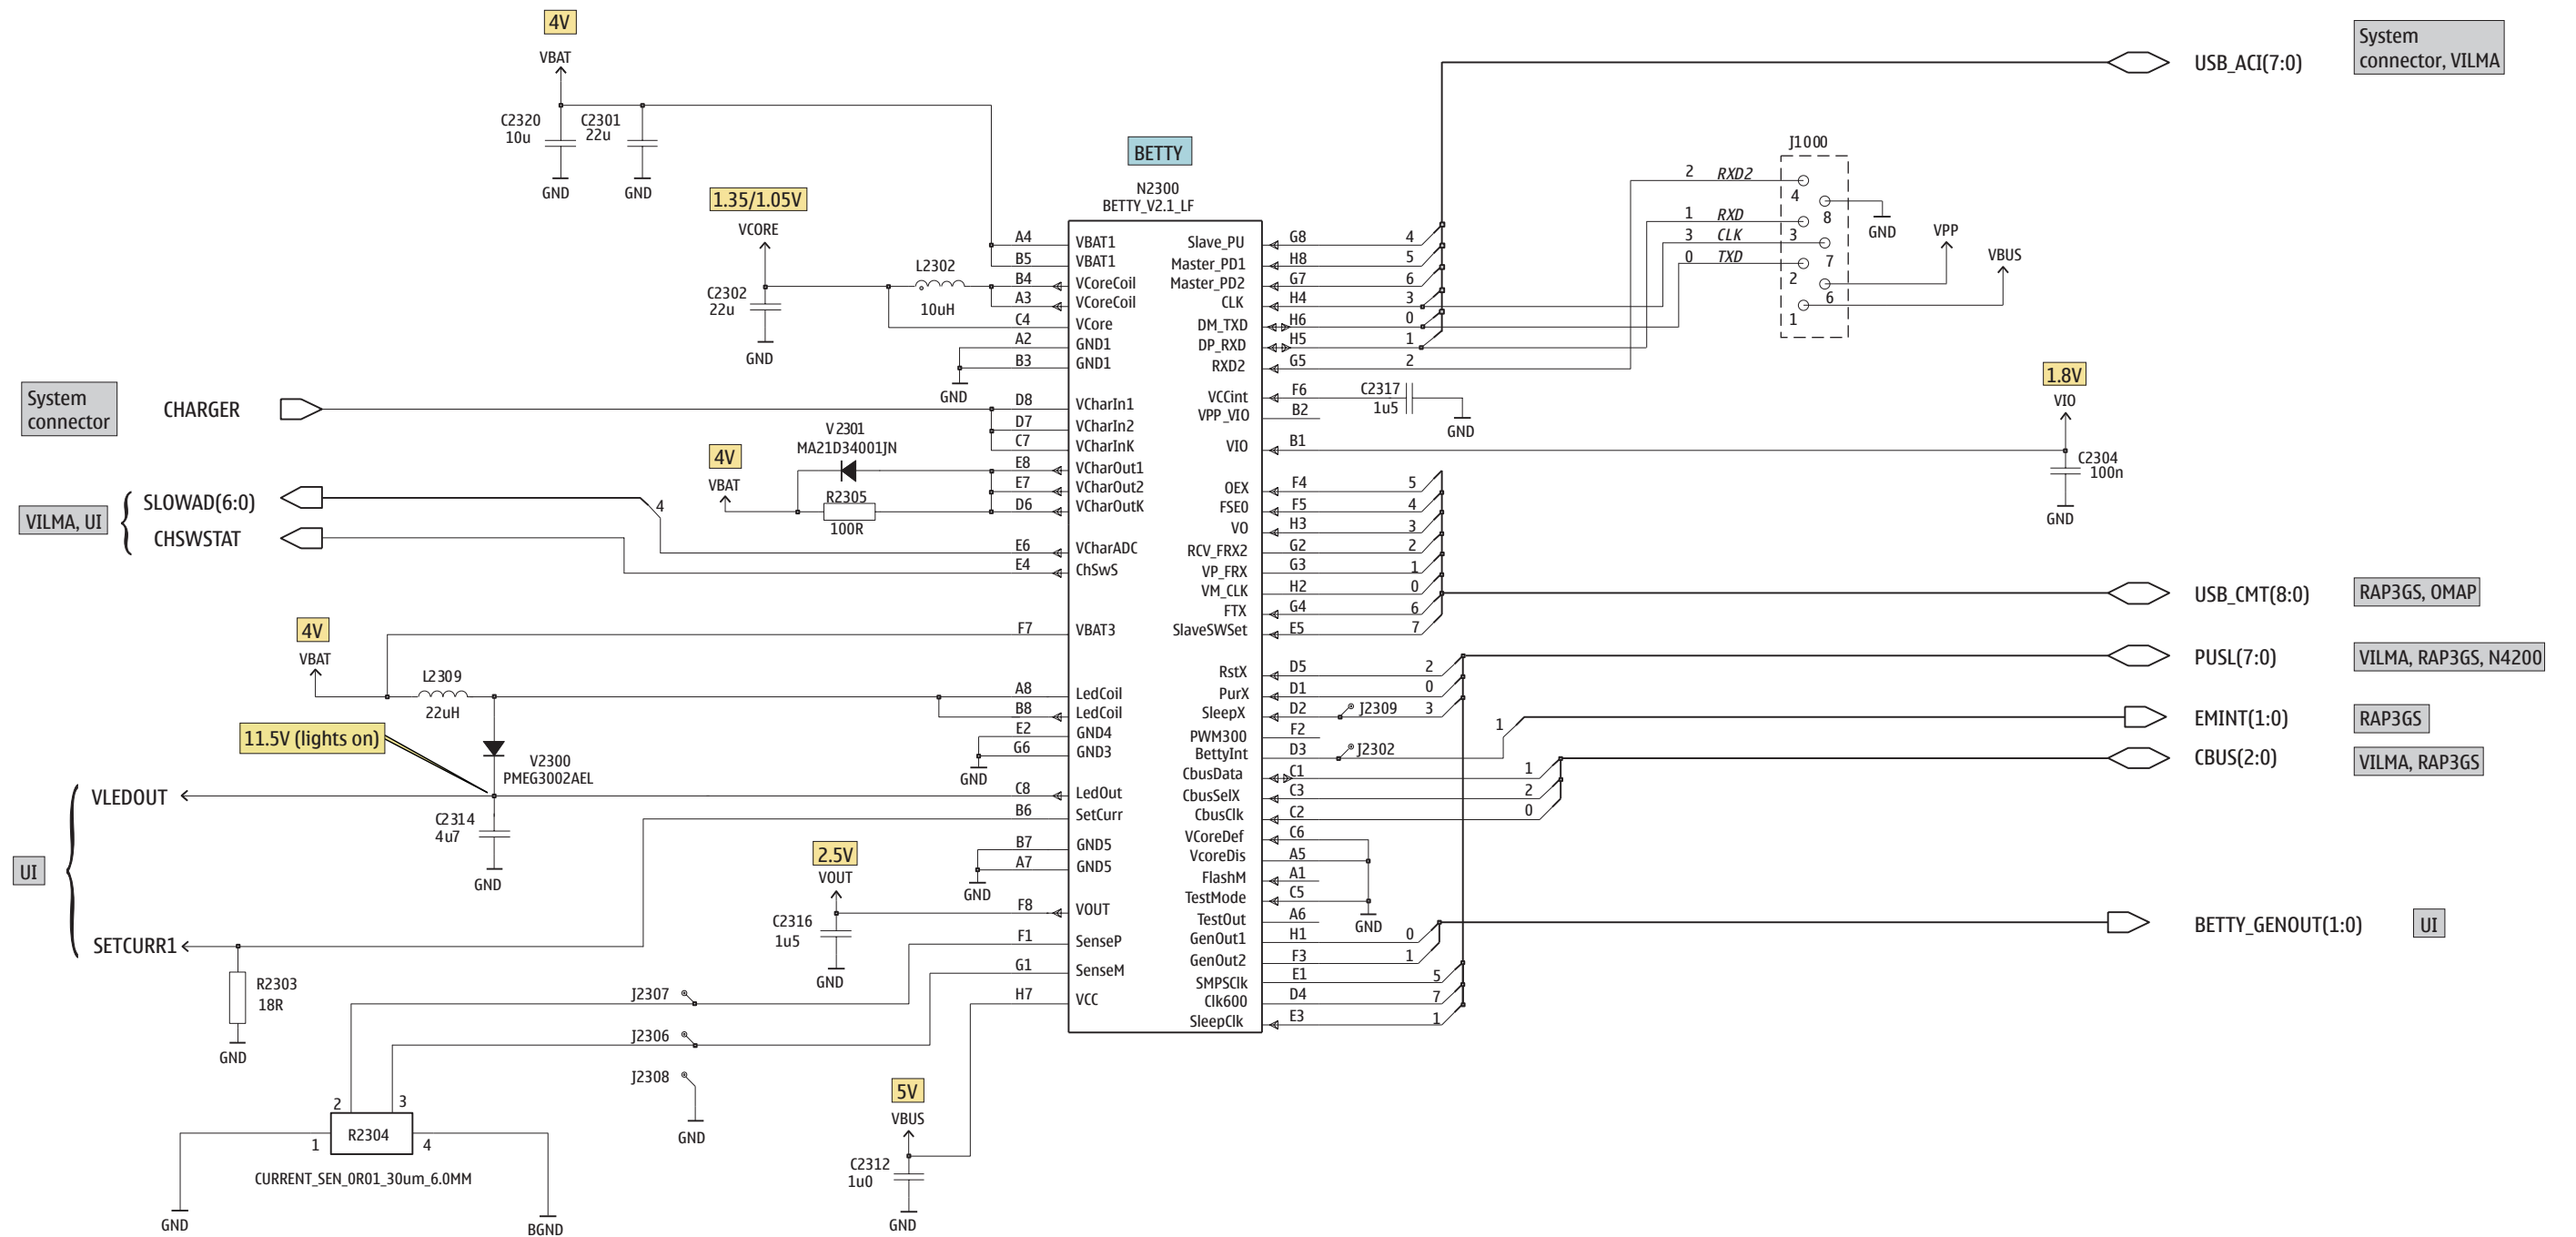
4V
VBAT
C2320 10u
C2301 22u
GND
GND
1.35/1.05V
VCORE
C2302 22u
GND
L2302
10uH
BETTY
N2300
BETTY_V2.1_LF
A4 VBAT1
B5 VBAT1
B4 VCoreCoil
A3 VCoreCoil
C4 VCore
A2 GND1
B3 GND1
GND
System connector
CHARGER
D8 VCharIn1
D7 VCharIn2
C7 VCharInK
V2301
MA21D34001JN
4V
VBAT
R2305
100R
E8 VCharOut1
E7 VCharOut2
D6 VCharOutK
VILMA, UI
SLOWAD(6:0)
CHSWSTAT
4
E6 VCharADC
E4 ChSwS
4V
VBAT
F7 VBAT3
L2309
22uH
A8 LedCoil
B8 LedCoil
E2 GND4
G6 GND3
GND
11.5V (lights on)
V2300
PMEG3002AEL
UI
VLEDOUT
C8 LedOut
B6 SetCurr
C2314
4u7
GND
B7 GND5
A7 GND5
GND
2.5V
VOUT
F8 VOUT
C2316
1u5
GND
SETCURR1
R2303
18R
GND
F1 SenseP
G1 SenseM
H7 VCC
J2307
J2306
J2308
GND
R2304
2
3
1
4
CURRENT_SEN_0R01_30um_6.0MM
GND
BGND
5V
VBUS
C2312
1u0
GND
Slave_PU G8 4
Master_PD1 H8 5
Master_PD2 G7 6
CLK H4 3
DM_TXD H6 0
DP_RXD H5 1
RXD2 G5 2
VCCint F6
VPP_VIO B2
C2317
1u5
GND
VIO B1
OEX F4 5
FSE0 F5 4
VO H3 3
RCV_FRX2 G2 2
VP_FRX G3 1
VM_CLK H2 0
FTX G4 6
SlaveSWSet E5 7
RstX D5 2
PurX D1 0
SleepX D2 J2309 3
PWM300 F2
BettyInt D3 J2302
CbusData C1 1
CbusSelX C3 2
CbusClk C2 0
VCoreDef C6
VcoreDis A5
FlashM A1
TestMode C5
TestOut A6
GND
GenOut1 H1 0
GenOut2 F3 1
SMPSClk E1 5
Clk600 D4 7
SleepClk E3 1
1
USB_ACI(7:0)
System connector, VILMA
J1000
2 RXD2
1 RXD
3 CLK
0 TXD
4
8
3
7
2
6
1
GND
VPP
VBUS
1.8V
VIO
C2304
100n
GND
USB_CMT(8:0)
RAP3GS, OMAP
PUSL(7:0)
VILMA, RAP3GS, N4200
EMINT(1:0)
RAP3GS
CBUS(2:0)
VILMA, RAP3GS
BETTY_GENOUT(1:0)
UI